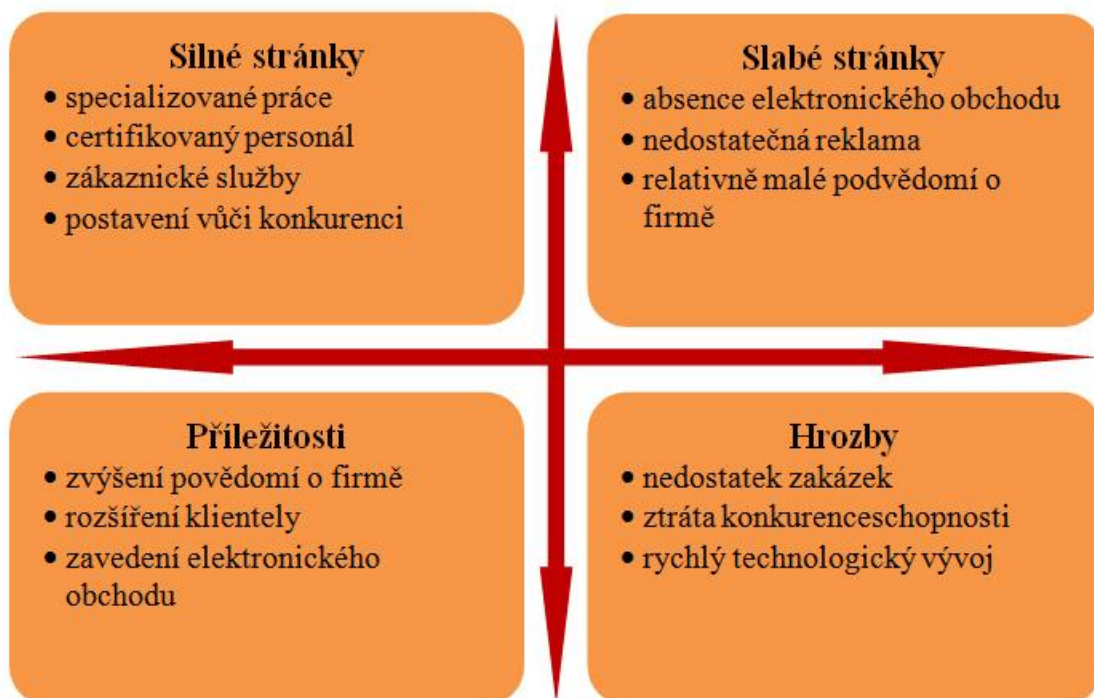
Silné stránky
• specializované práce
• certifikovaný personál
• zákaznické služby
• postavení vůči konkurenci

Slabé stránky
• absence elektronického obchodu
• nedostatečná reklama
• relativně malé podvědomí o firmě

Příležitosti
• zvýšení povědomí o firmě
• rozšíření klientely
• zavedení elektronického obchodu

Hrozby
• nedostatek zakázek
• ztráta konkurenceschopnosti
• rychlý technologický vývoj